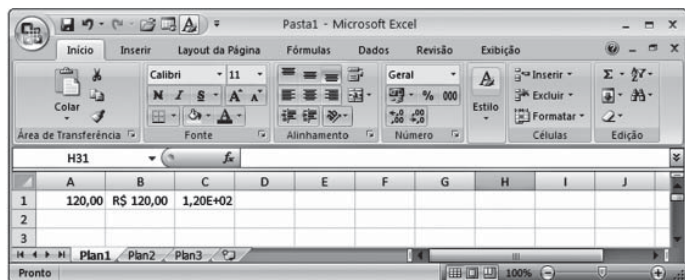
Pasta1 - Microsoft Excel

Início | Inserir | Layout da Página | Fórmulas | Dados | Revisão | Exibição

Colar | Área de Transferência

Calibri | 11 | N I S | A A | Fonte

Alinhamento

Geral | % 000 | Número

Estilo

Inserir | Excluir | Formatar | Células

Σ | Edição

H31 | $f_x$

| | A | B | C | D | E | F | G | H | I | J |
|---|---|---|---|---|---|---|---|---|---|---|
| 1 | 120,00 | R$ 120,00 | 1,20E+02 | | | | | | | |
| 2 | | | | | | | | | | |
| 3 | | | | | | | | | | |

Plan1 | Plan2 | Plan3

Pronto | 100%